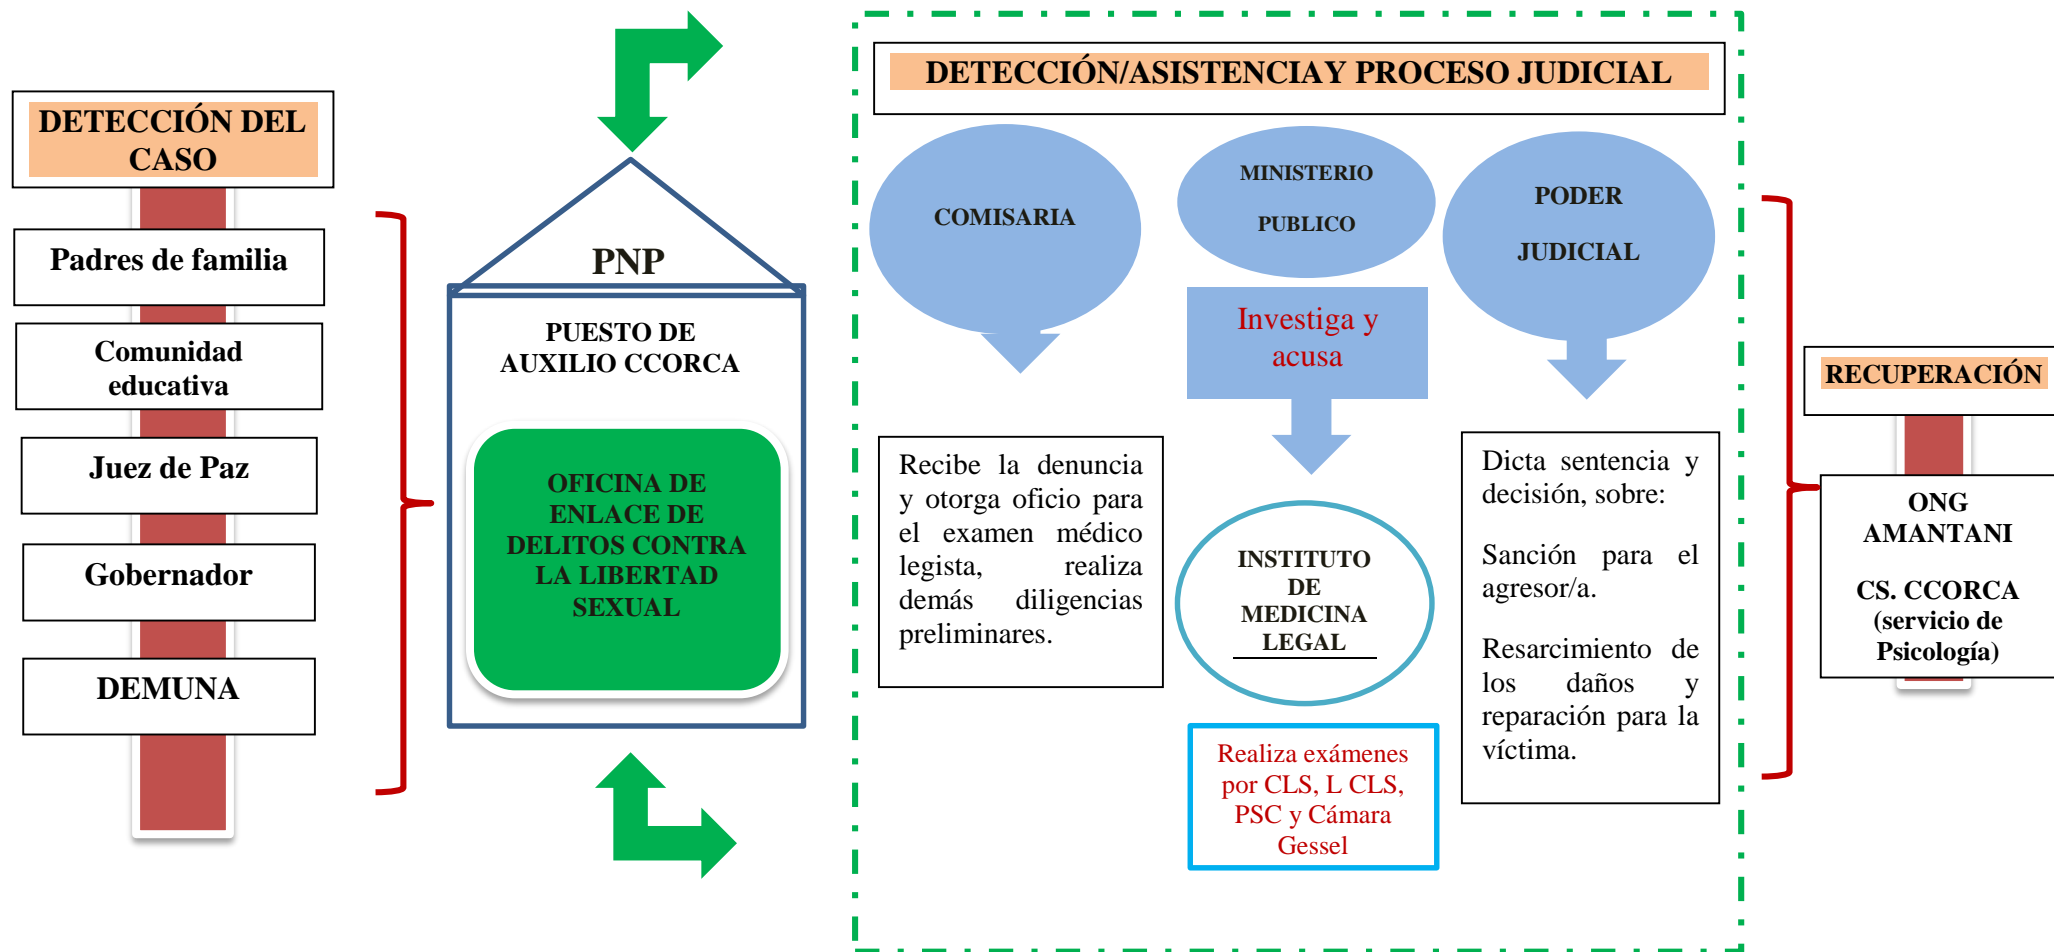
DETECCIÓN DEL CASO

Padres de familia

Comunidad educativa

Juez de Paz

Gobernador

DEMUNA

PNP

PUESTO DE AUXILIO CCORCA

OFICINA DE ENLACE DE DELITOS CONTRA LA LIBERTAD SEXUAL

DETECCIÓN/ASISTENCIAY PROCESO JUDICIAL

COMISARIA

MINISTERIO PUBLICO

PODER JUDICIAL

Investiga y acusa

Recibe la denuncia y otorga oficio para el examen médico legista, realiza demás diligencias preliminares.

INSTITUTO DE MEDICINA LEGAL

Realiza exámenes por CLS, L CLS, PSC y Cámara Gessel

Dicta sentencia y decisión, sobre:

Sanción para el agresor/a.

Resarcimiento de los daños y reparación para la víctima.

RECUPERACIÓN

ONG AMANTANI

CS. CCORCA (servicio de Psicología)